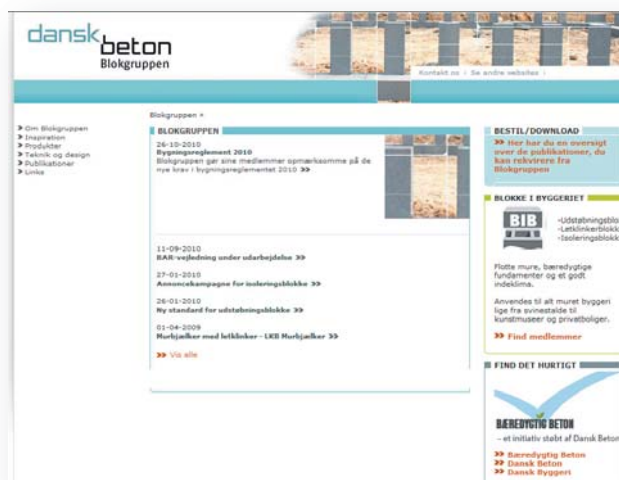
dansk beton
Blokgruppen

Kontakt os | Se andre websites

Om Blokgruppen
Inspiration
Produkter
Teknik og design
Publikationer
Links

Blokgruppen »

BLOKGRUPPEN

26-10-2010
Bygningsreglement 2010
Blokgruppen gør sine medlemmer opmærksomme på de nye krav i bygningsreglementet 2010 >>

11-09-2010
BAR-vejledning under udarbejdelse >>

27-01-2010
Annoncekampagne for isoleringsblokke >>

26-01-2010
Ny standard for udstøbningsblokke >>

01-04-2009
Murbjælker med letklinker - LKB Murbjælker >>

>> Vis alle

BESTIL/DOWNLOAD
>> Her har du en oversigt over de publikationer, du kan rekvirere fra Blokgruppen

BLOKKE I BYGGERIET
BIB
-Udstøbningsblo
-Letklinkerblokk
-Isoleringsblokk

Flotte mure, bæredygtige fundamenter og et godt indeklima.

Anvendes til alt muret byggeri lige fra svinestalde til kunstmuseer og privatboliger.

>> Find medlemmer

FIND DET HURTIGT

BÆREDYGTIG BETON
– et initiativ støbt af Dansk Beton

>> Bæredygtig Beton
>> Dansk Beton
>> Dansk Byggeri